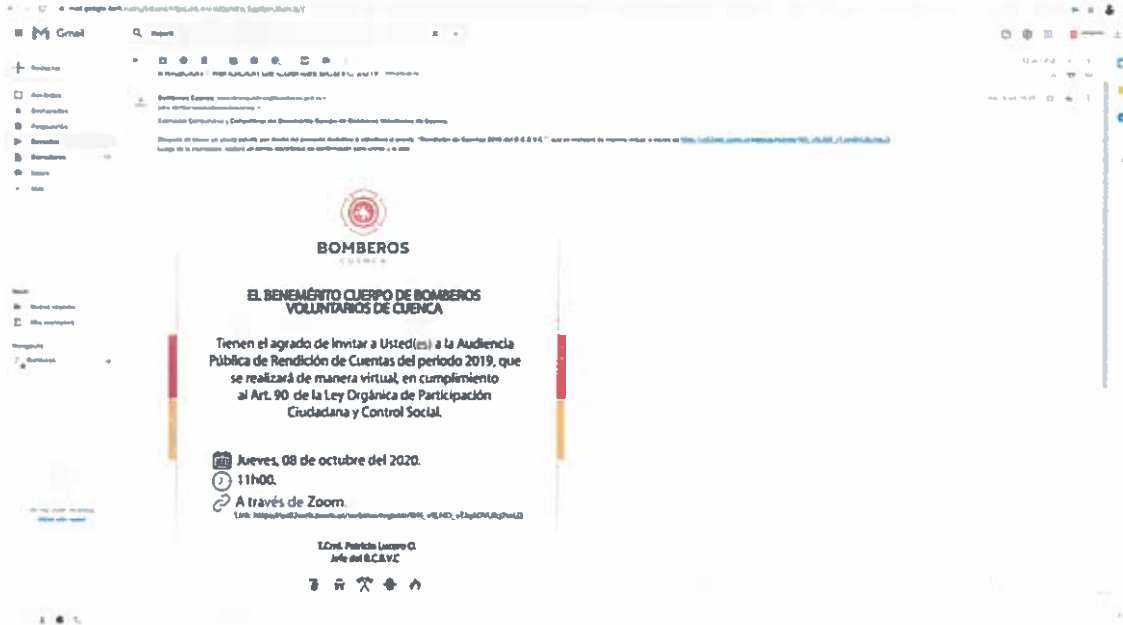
Gmail

BOMBEROS
CUENCA

EL BENEMÉRITO CUERPO DE BOMBEROS VOLUNTARIOS DE CUENCA

Tienen el agrado de invitar a Usted(es) a la Audiencia Pública de Rendición de Cuentas del periodo 2019, que se realizará de manera virtual, en cumplimiento al Art. 90 de la Ley Orgánica de Participación Ciudadana y Control Social.

Jueves, 08 de octubre del 2020.

11h00.

A través de Zoom.

Link: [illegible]

T.Crnl. Patricio Lucero O.
Jefe del B.C.B.V.C

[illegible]